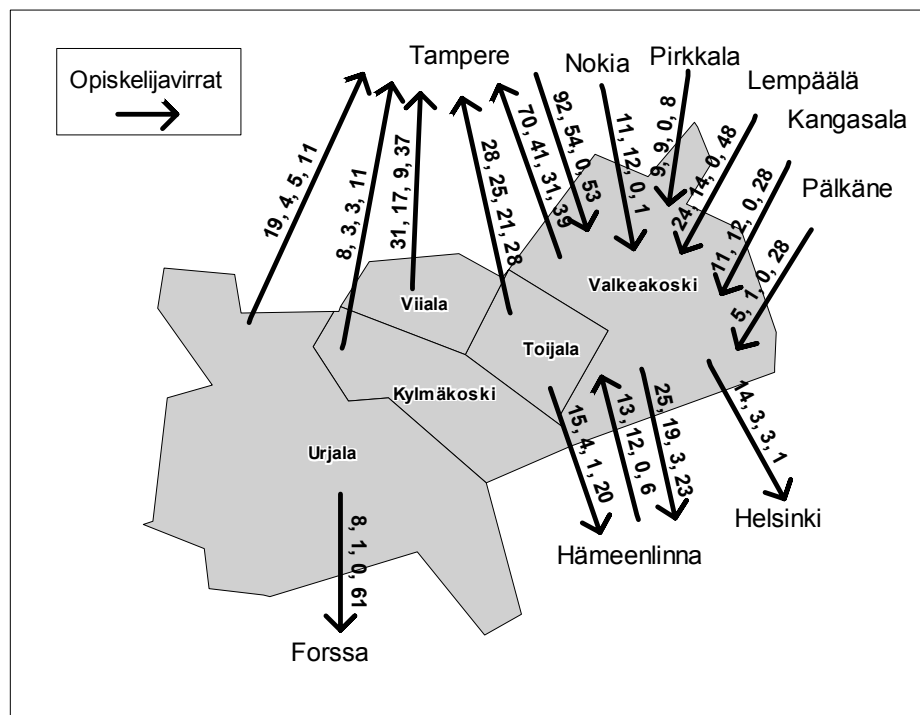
Opiskelijavirrat

Tampere

Nokia

Pirkkala

Lempäälä

Kangasala

Pälkäne

19, 4, 5, 11

8, 3, 3, 11

31, 17, 9, 37

28, 25, 21, 28

70, 41, 31, 39

92, 54, 0, 53

11, 12, 0, 1

9, 9, 0, 8

24, 14, 0, 48

11, 12, 0, 28

5, 1, 0, 28

Viiala

Toijala

Valkeakoski

Kylmäkoski

Urjala

15, 4, 1, 20

13, 12, 0, 6

25, 19, 3, 23

14, 3, 3, 1

Helsinki

Hämeenlinna

8, 1, 0, 61

Forssa